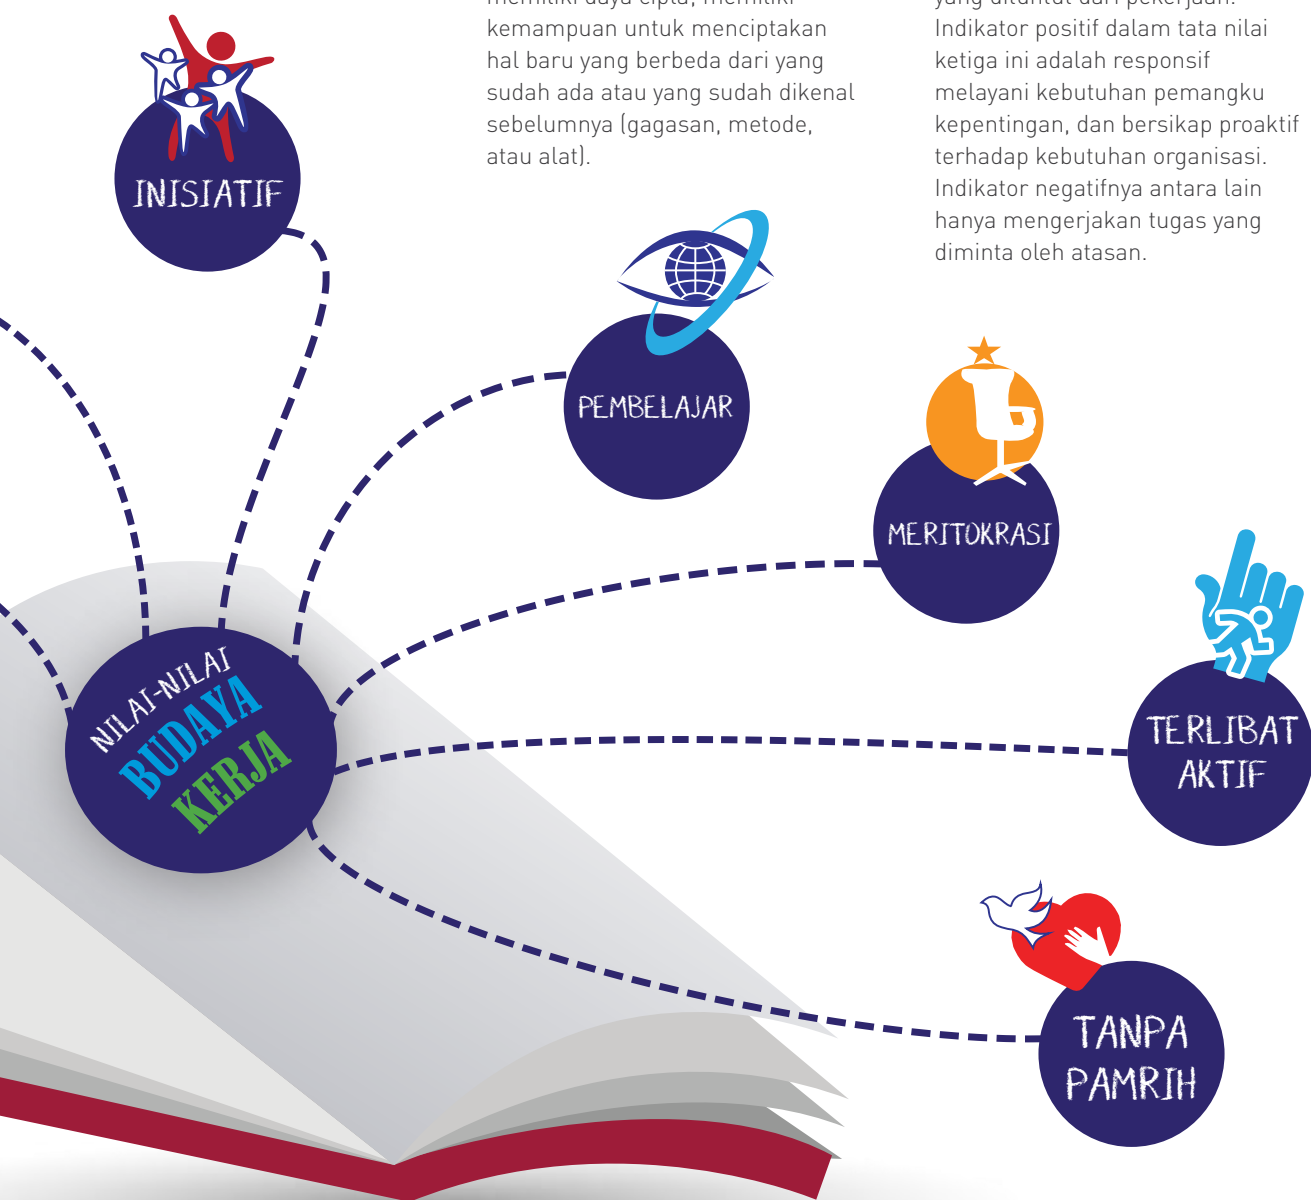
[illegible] kemampuan untuk menciptakan hal baru yang berbeda dari yang sudah ada atau yang sudah dikenal sebelumnya (gagasan, metode, atau alat).

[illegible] Indikator positif dalam tata nilai ketiga ini adalah responsif melayani kebutuhan pemangku kepentingan, dan bersikap proaktif terhadap kebutuhan organisasi. Indikator negatifnya antara lain hanya mengerjakan tugas yang diminta oleh atasan.

INISIATIF

PEMBELAJAR

MERITOKRASI

TERLIBAT AKTIF

TANPA PAMRIH

NILAI-NILAI BUDAYA KERJA